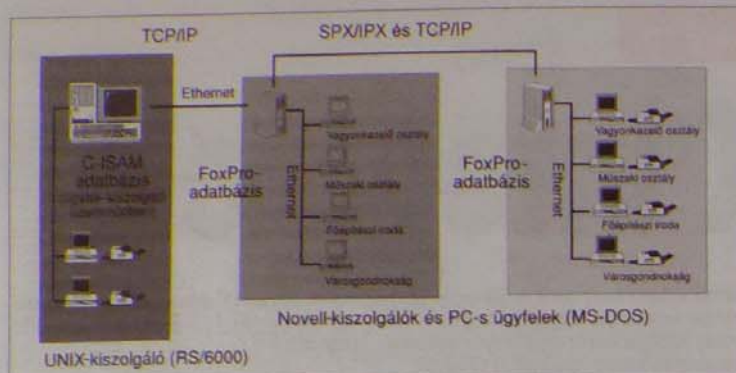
TCP/IP

SPX/IPX és TCP/IP

Ethernet

C-ISAM adatbázis
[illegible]

FoxPro-adatbázis

Ethernet

Vagyonkezelő osztály

Műszaki osztály

Főépítészi iroda

Városgondnokság

FoxPro-adatbázis

Ethernet

Vagyonkezelő osztály

Műszaki osztály

Főépítészi iroda

Városgondnokság

Novell-kiszolgálók és PC-s ügyfelek (MS-DOS)

UNIX-kiszolgáló (RS/6000)